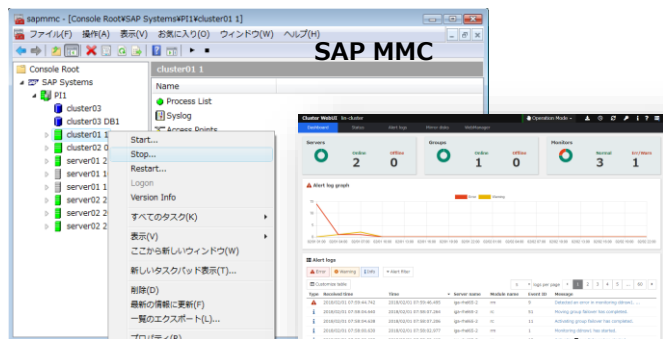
sapmmc - [Console Root¥SAP Systems¥PI1¥cluster01 1]

ファイル(F) 操作(A) 表示(V) お気に入り(O) ウィンドウ(W) ヘルプ(H)

SAP MMC

Console Root
SAP Systems
PI1
cluster03
cluster03 DB1
cluster01 1
cluster02 0
server01 2
server01 1
server01 1
server02 2
server02 2
server02 2

Name
cluster01 1
Process List
Syslog
Access Points

Start...
Stop...
Restart...
Logon
Version Info
すべてのタスク(K)
表示(V)
ここから新しいウィンドウ(W)
新しいタスクパッド表示(T)...
削除(D)
最新の情報に更新(F)
一覧のエクスポート(L)...
プロパティ(R)

Cluster WebUI ba-cluster
Operation Mode
Dashboard Status Alert logs Mirror disks WebManager

Servers
Online 2
Offline 0

Groups
Online 1
Offline 0

Monitors
Normal 3
Err/Warn 1

Alert log graph
Error Warning

Alert logs
Error Warning Info Alert filter
Custom log table
Logs per page 1 2 3 4 5 ... 60
Type Received time Time Server name Module name Event ID Message
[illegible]